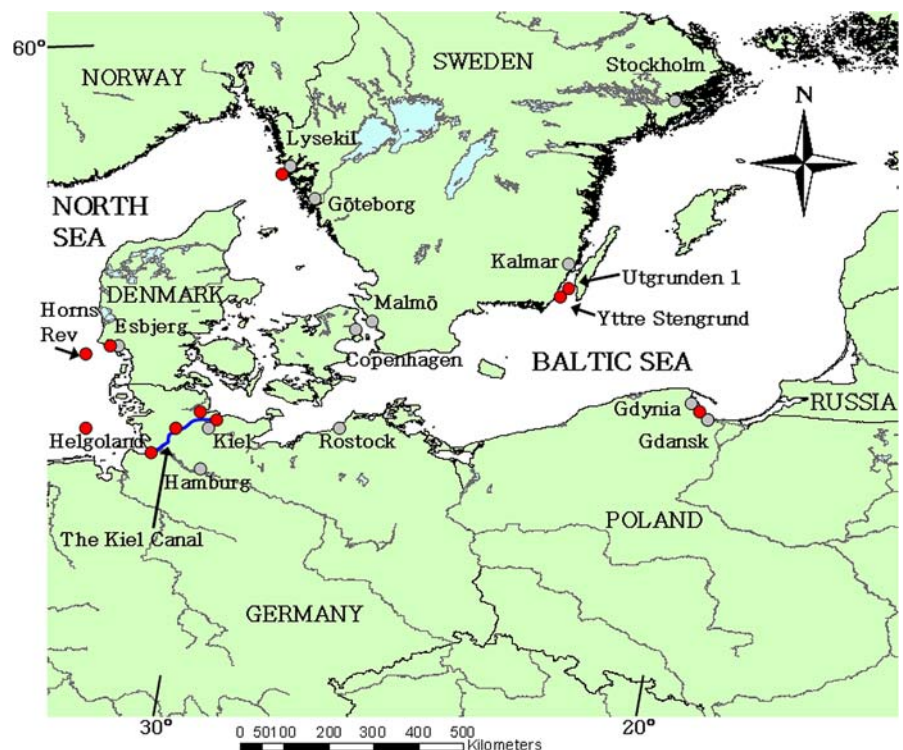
60°
NORWAY
SWEDEN
Stockholm
N
Lysekil
Göteborg
NORTH SEA
Kalmar
Utgrunden 1
DENMARK
Horns Rev
Esbjerg
Malmö
Copenhagen
Yttre Stengrund
BALTIC SEA
Gdynia
RUSSIA
Helgoland
Kiel
Rostock
Gdansk
Hamburg
The Kiel Canal
POLAND
GERMANY
30°
20°
0 50100 200 300 400 500
Kilometers